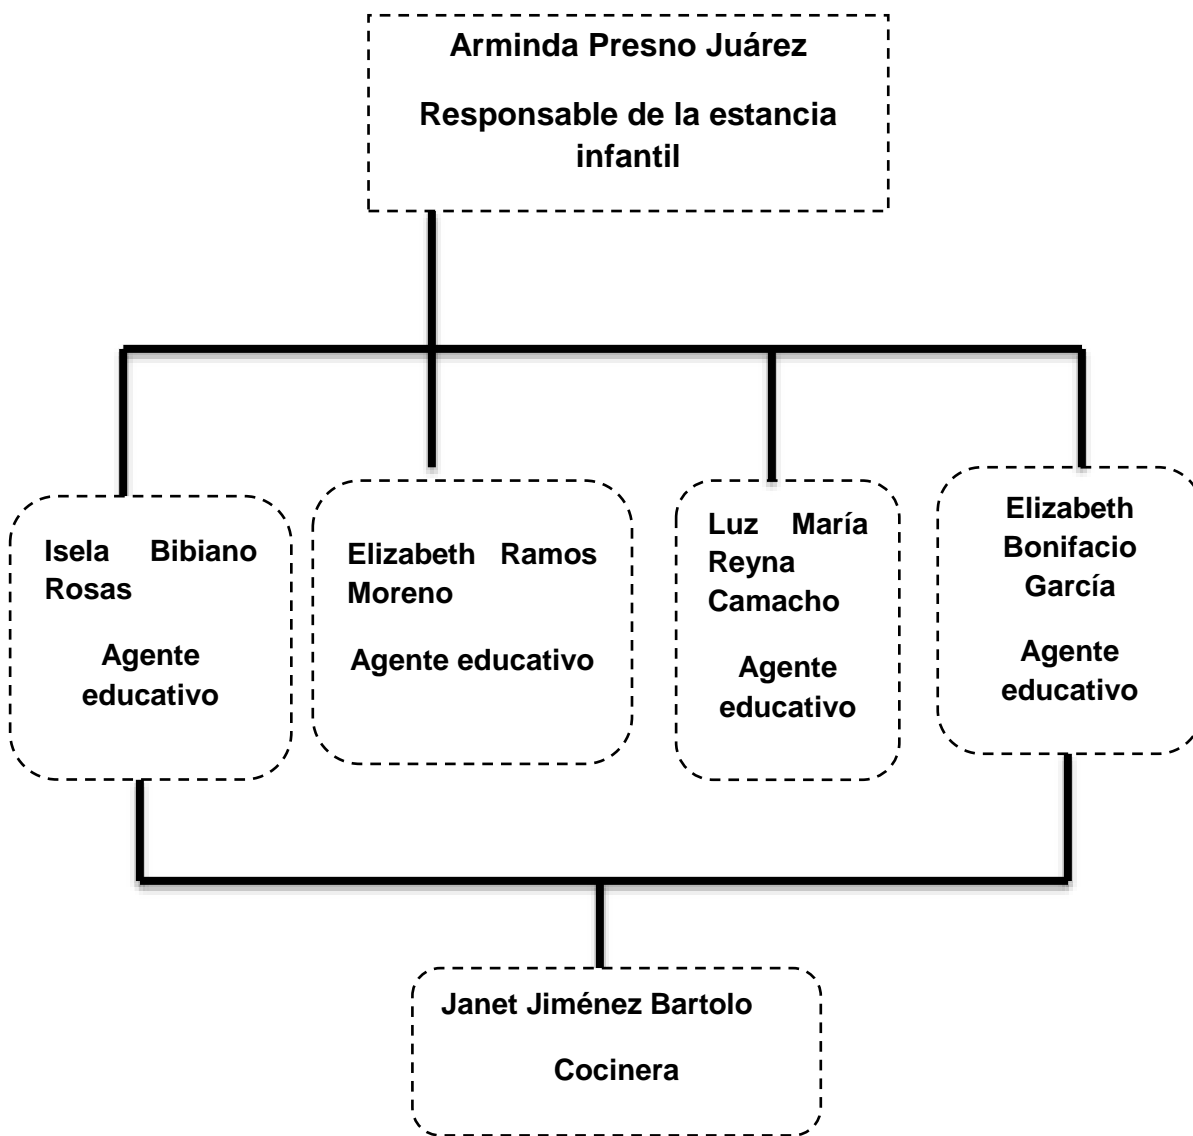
Arminda Presno Juárez

Responsable de la estancia infantil

Isela Bibiano Rosas

Agente educativo

Elizabeth Ramos Moreno

Agente educativo

Luz María Reyna Camacho

Agente educativo

Elizabeth Bonifacio García

Agente educativo

Janet Jiménez Bartolo

Cocinera